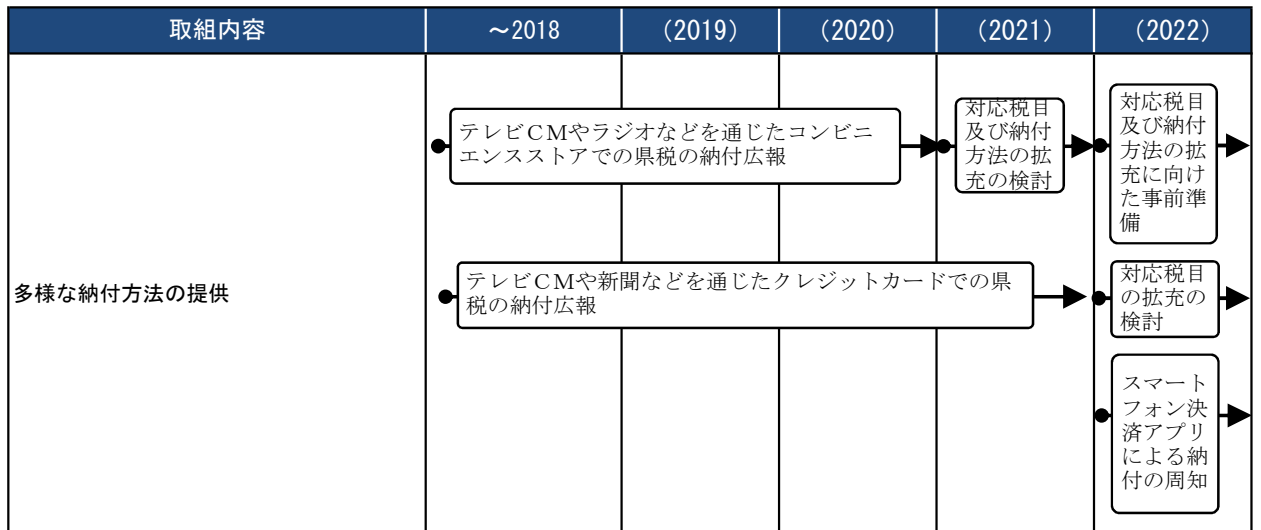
| 取組内容 | ～2018 | (2019) | (2020) | (2021) | (2022) |
|---|---|---|---|---|---|
| 多様な納付方法の提供 | テレビCMやラジオなどを通じたコンビニエンスストアでの県税の納付広報 | | | 対応税目及び納付方法の拡充の検討 | 対応税目及び納付方法の拡充に向けた事前準備 |
| | テレビCMや新聞などを通じたクレジットカードでの県税の納付広報 | | | | 対応税目の拡充の検討 |
| | | | | | スマートフォン決済アプリによる納付の周知 |